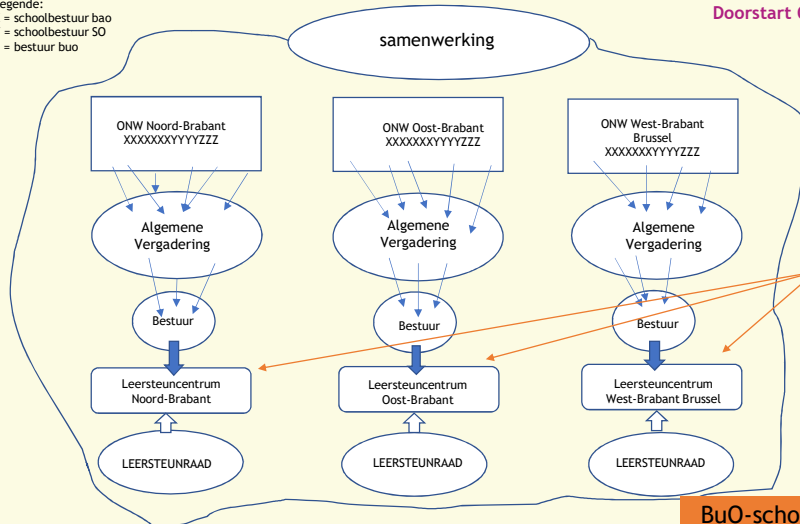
egende:
= schoolbestuur bao
= schoolbestuur SO
= bestuur buo

Doorstart C

samenwerking

ONW Noord-Brabant
XXXXXXXYYYYZZZ

ONW Oost-Brabant
XXXXXXXYYYYZZZ

ONW West-Brabant Brussel
XXXXXXXYYYYZZZ

Algemene Vergadering

Algemene Vergadering

Algemene Vergadering

Bestuur

Bestuur

Bestuur

Leersteuncentrum Noord-Brabant

Leersteuncentrum Oost-Brabant

Leersteuncentrum West-Brabant Brussel

LEERSTEUNRAAD

LEERSTEUNRAAD

LEERSTEUNRAAD

BuO-scho